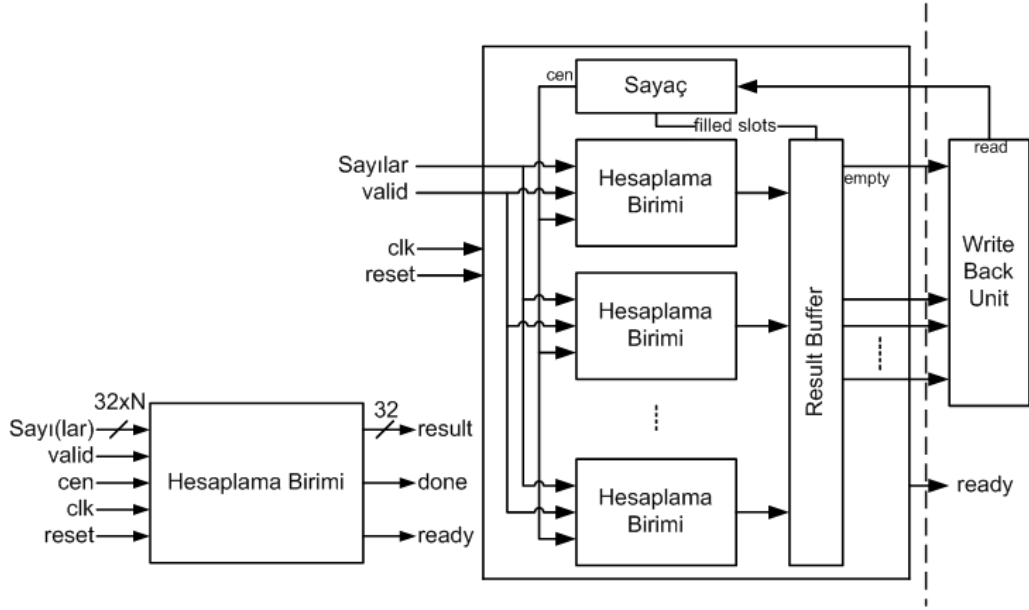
32xN
Sayı(lar)
valid
cen
clk
reset
Hesaplama Birimi
32
result
done
ready

cen
Sayaç
filled slots
Sayılar
valid
clk
reset
Hesaplama Birimi
Hesaplama Birimi
Hesaplama Birimi
Result Buffer
empty
read
Write Back Unit
ready